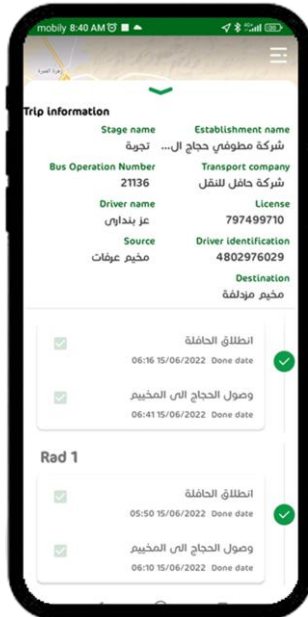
mobily 8:40 AM

Trip information

Stage name
تجربة

Establishment name
شركة مطوفي حجاج ال...

Bus Operation Number
21136

Transport company
شركة حافل للنقل

Driver name
عز بنداري

License
797499710

Source
مخيم عرفات

Driver identification
4802976029

Destination
مخيم مزدلفة

انطلاق الحافلة
06:16 15/06/2022 Done date

وصول الحجاج الى المخيم
06:41 15/06/2022 Done date

Rad 1

انطلاق الحافلة
05:50 15/06/2022 Done date

وصول الحجاج الى المخيم
06:10 15/06/2022 Done date